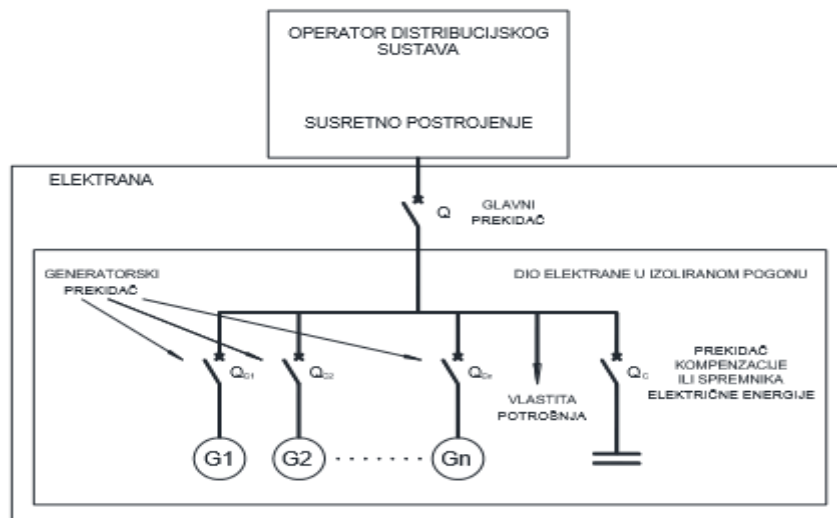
OPERATOR DISTRIBUCIJSKOG SUSTAVA

SUSRETNO POSTROJENJE

ELEKTRANA

Q

GLAVNI PREKIDAČ

GENERATORSKI PREKIDAČ

DIO ELEKTRANE U IZOLIRANOM POGONU

$Q_{G1}$

$Q_{G2}$

$Q_{Gn}$

VLASTITA POTROŠNJA

$Q_C$

PREKIDAČ KOMPENZACIJE ILI SPREMNIKA ELEKTRIČNE ENERGIJE

G1

G2

Gn